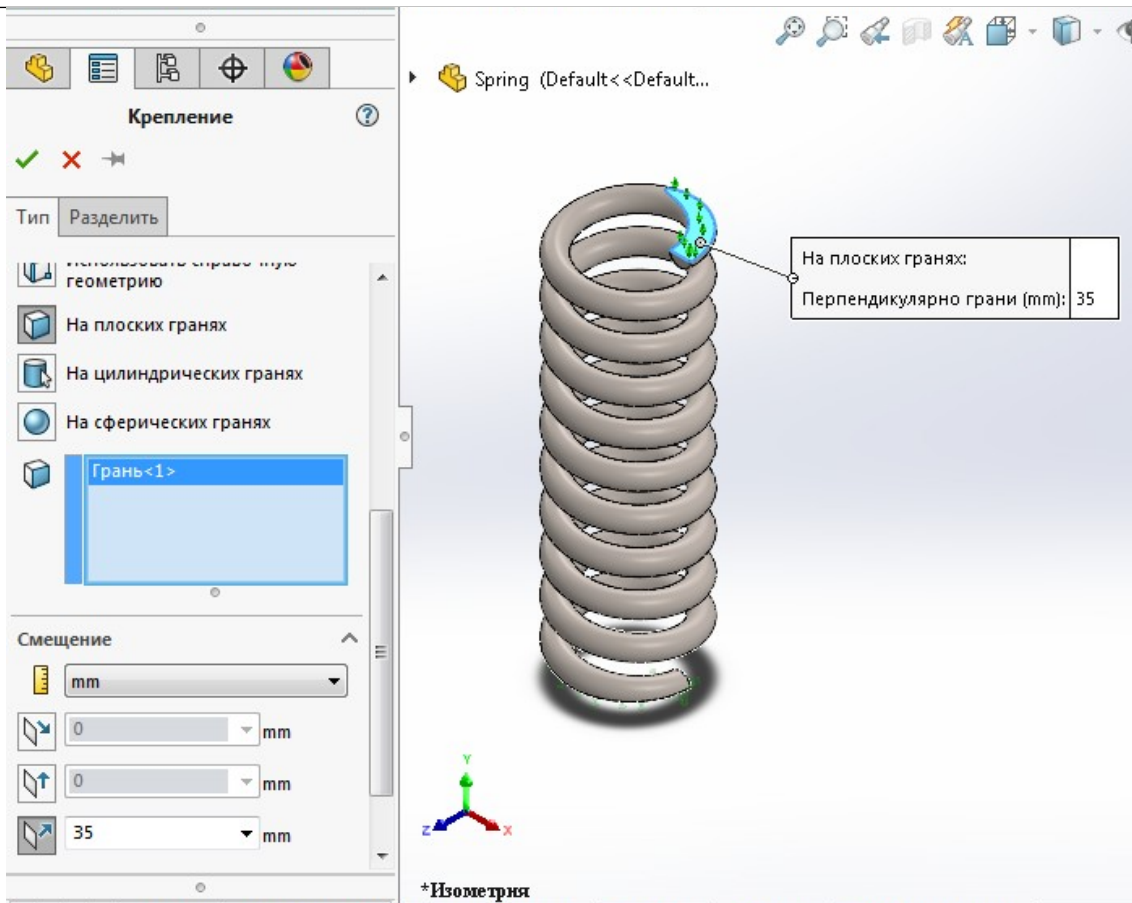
Крепление

Тип | Разделить

Использовать справочную геометрию

На плоских гранях

На цилиндрических гранях

На сферических гранях

Грань<1>

Смещение

mm

0 mm

0 mm

35 mm

Spring (Default<<Default...

На плоских гранях:

Перпендикулярно грани (mm): 35

Y

Z

X

*Изометрия